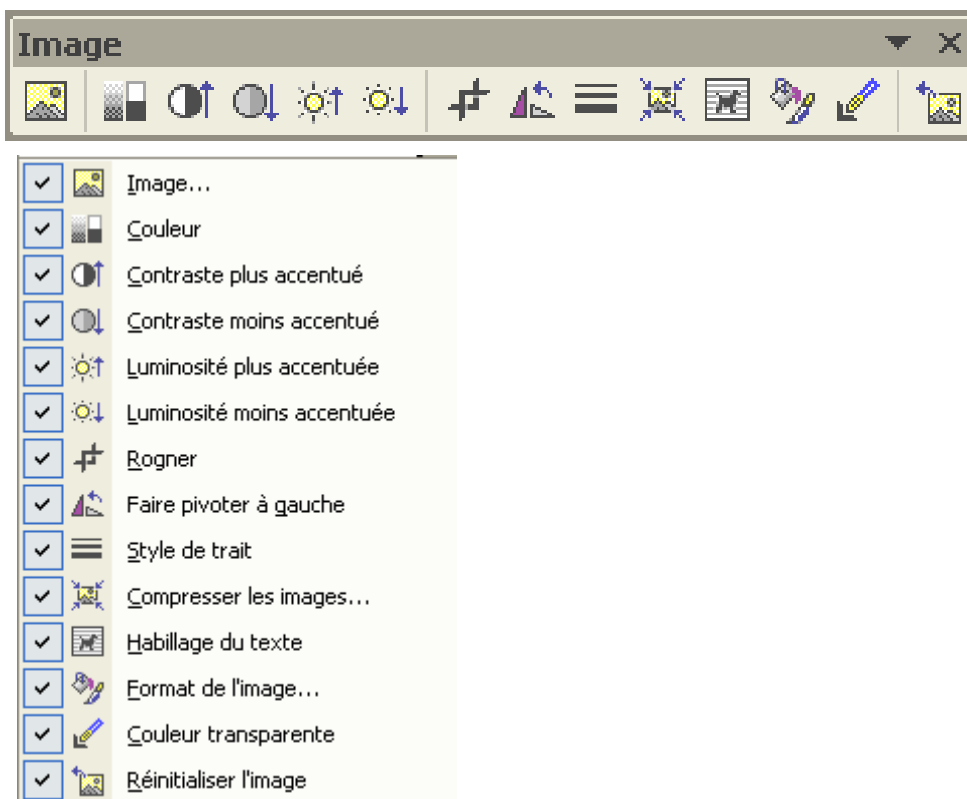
Image

Image...
Couleur
Contraste plus accentué
Contraste moins accentué
Luminosité plus accentuée
Luminosité moins accentuée
Rogner
Faire pivoter à gauche
Style de trait
Compresser les images...
Habillage du texte
Format de l'image...
Couleur transparente
Réinitialiser l'image